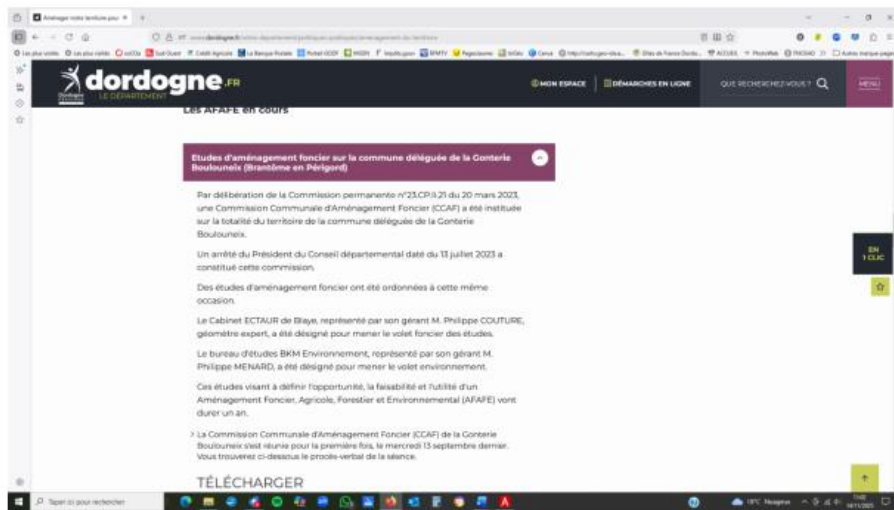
dordogne.FR
LE DÉPARTEMENT

MON ESPACE | DÉMARCHES EN LIGNE | QUE RECHERCHEZ-VOUS ? | MENU

Les AFAFE en cours

Etudes d'aménagement foncier sur la commune déléguée de la Gonterie Boulouneix (Brantôme en Périgord)

Par délibération de la Commission permanente n°23.CP.II.21 du 20 mars 2023, une Commission Communale d'Aménagement Foncier (CCAF) a été instituée sur la totalité du territoire de la commune déléguée de la Gonterie Boulouneix.

Un arrêté du Président du Conseil départemental daté du 13 juillet 2023 a constitué cette commission.

Des études d'aménagement foncier ont été ordonnées à cette même occasion.

Le Cabinet ECTAUR de Blaye, représenté par son gérant M. Philippe COUTURE, géomètre expert, a été désigné pour mener le volet foncier des études.

Le bureau d'études BKM Environnement, représenté par son gérant M. Philippe MENARD, a été désigné pour mener le volet environnement.

Ces études visant à définir l'opportunité, la faisabilité et l'utilité d'un Aménagement Foncier, Agricole, Forestier et Environnemental (AFAFE) vont durer un an.

La Commission Communale d'Aménagement Foncier (CCAF) de la Gonterie Boulouneix s'est réunie pour la première fois, le mercredi 13 septembre dernier. Vous trouverez ci-dessous le procès-verbal de la séance.

TÉLÉCHARGER

EN 1 CLIC

Taper ici pour rechercher